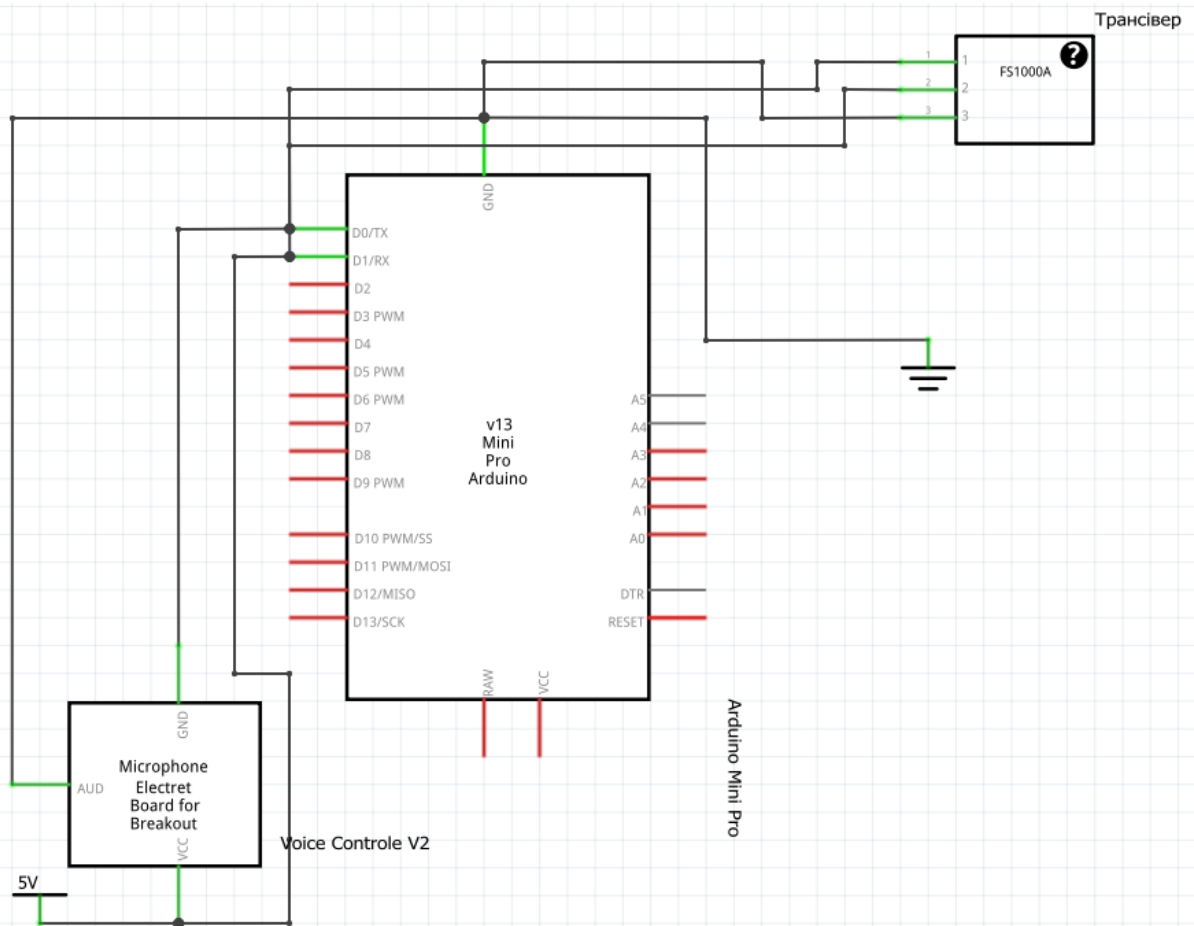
Трансівер

FS1000A

?

1 1
2 2
3 3

GND

D0/TX
D1/RX
D2
D3 PWM
D4
D5 PWM
D6 PWM
D7
D8
D9 PWM
D10 PWM/SS
D11 PWM/MOSI
D12/MISO
D13/SCK

v13
Mini
Pro
Arduino

A5
A4
A3
A2
A1
A0
DTR
RESET

RAW
VCC

Arduino Mini Pro

GND
AUD
Microphone Electret Board for Breakout
VCC

Voice Controle V2

5V